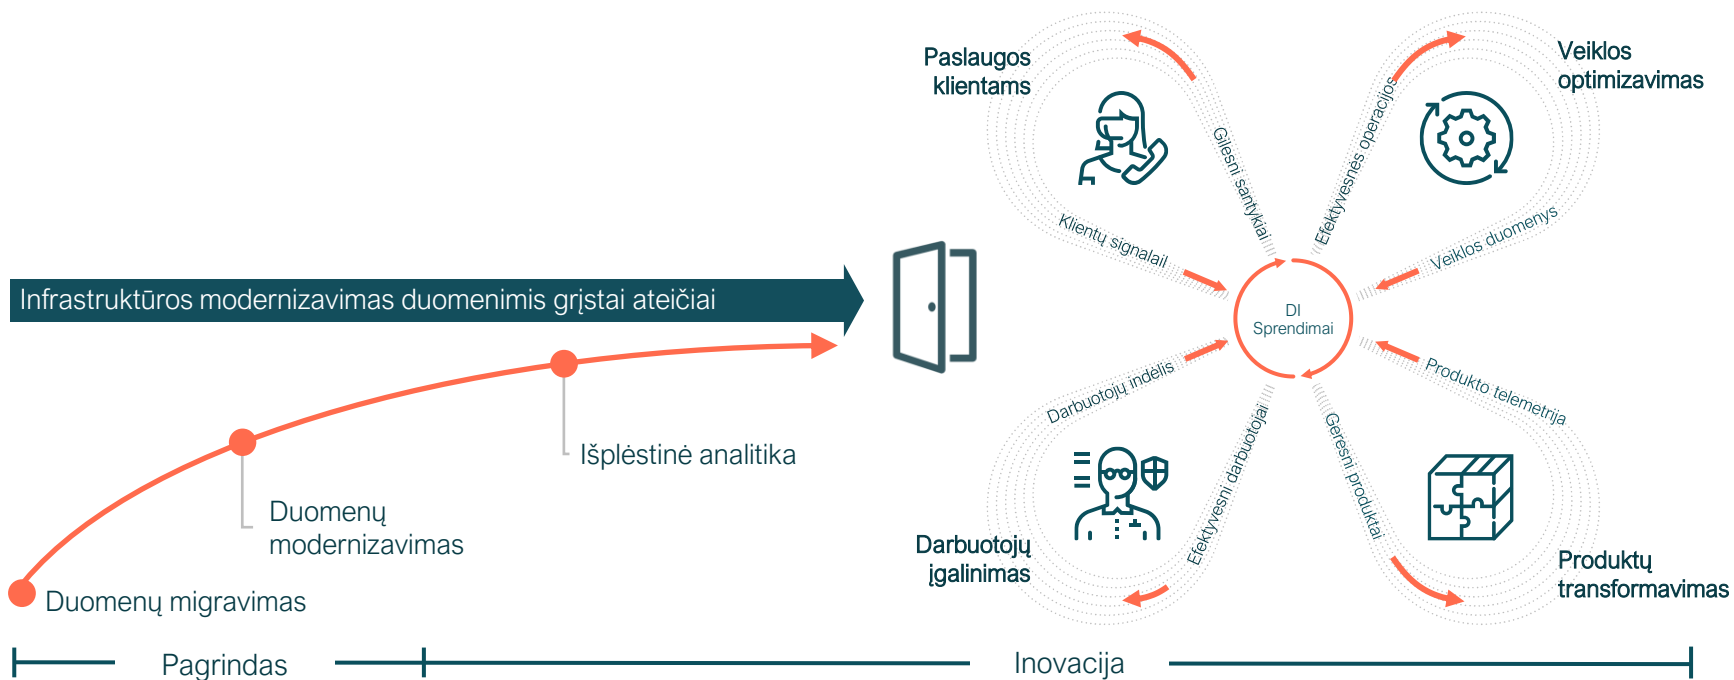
Infrastruktūros modernizavimas duomenimis grįstai ateičiai

Išplėstinė analitika

Duomenų modernizavimas

Duomenų migravimas

Paslaugos klientams

Veiklos optimizavimas

Gilesni santykiai

Efektyvesnės operacijos

Klientų signalai

Veiklos duomenys

DI Sprendimai

Darbuotojų indėlis

Produkto telemetrija

Efektyvesni darbuotojai

Geresni produktai

Darbuotojų įgalinimas

Produktų transformavimas

Pagrindas

Inovacija